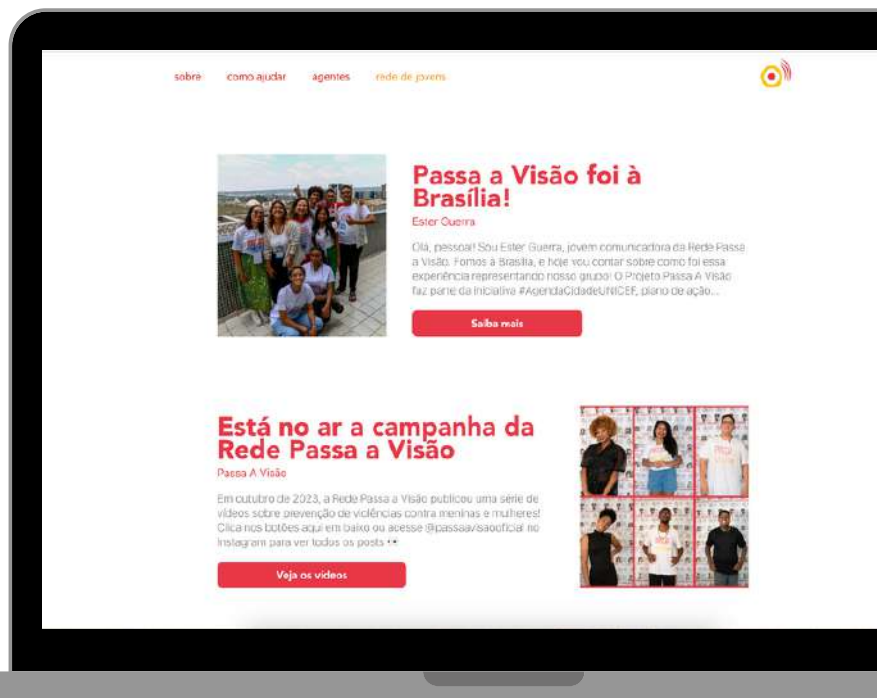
sobre como ajudar agentes rede de jovens

Passa a Visão foi à Brasília!

Ester Guerra

Olá, pessoal! Sou Ester Guerra, jovem comunicadora da Rede Passa a Visão. Fomos à Brasília, e hoje vou contar sobre como foi essa experiência representando nosso grupo! O Projeto Passa A Visão faz parte da iniciativa #AgendaCidadeUNICEF, plano de ação...

Saiba mais

Está no ar a campanha da Rede Passa a Visão

Passa A Visão

Em outubro de 2023, a Rede Passa a Visão publicou uma série de vídeos sobre prevenção de violências contra meninas e mulheres! Clica nos botões aqui em baixo ou acesse @passaavisaooficial no Instagram para ver todos os posts 👀

Veja os vídeos